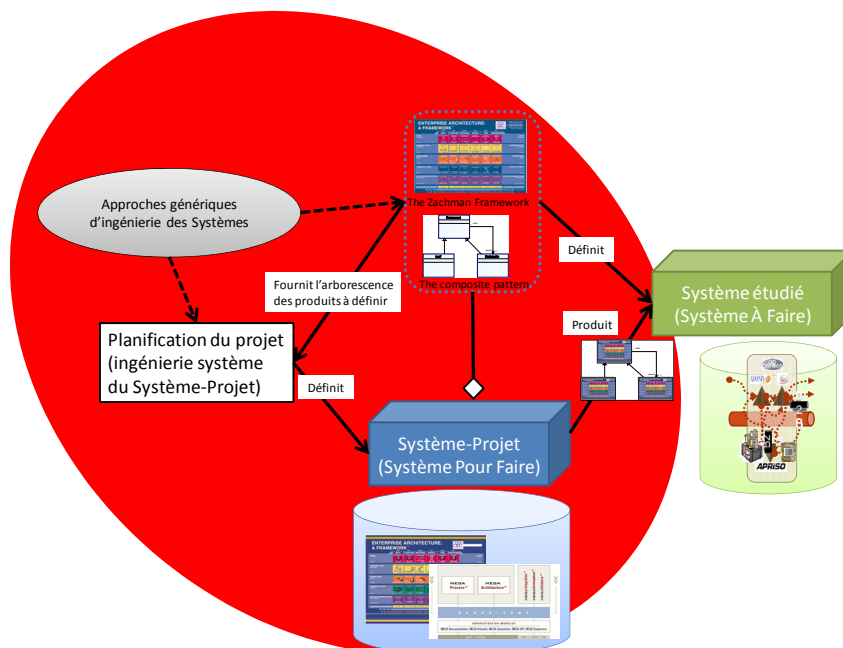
Approches génériques d'ingénierie des Systèmes

ENTERPRISE ARCHITECTURE: A FRAMEWORK

The Zachman Framework

The composite pattern

Fournit l'arborescence des produits à définir

Définit

Planification du projet (ingénierie système du Système-Projet)

Définit

Produit

Système étudié (Système À Faire)

Système-Projet (Système Pour Faire)

ENTERPRISE ARCHITECTURE: A FRAMEWORK

MEGA Process

MEGA Architecture

APRISO